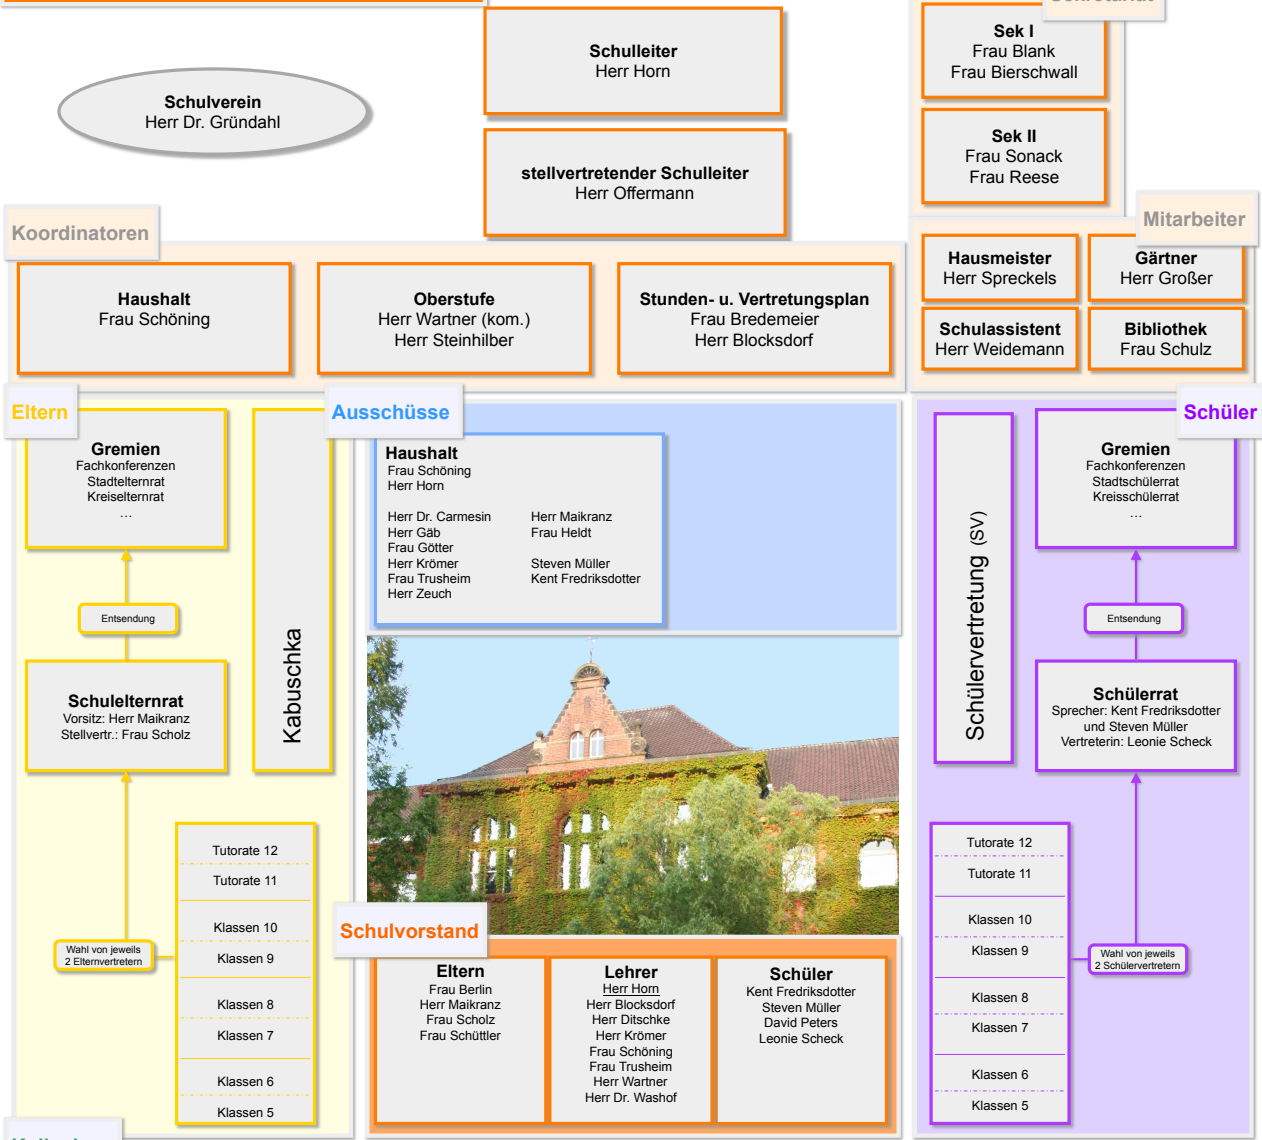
Schulverein
Herr Dr. Gründahl

Schulleiter
Herr Horn

stellvertretender Schulleiter
Herr Offermann

Sek I
Frau Blank
Frau Bierschwall

Sek II
Frau Sonack
Frau Reese

Koordinatoren

Haushalt
Frau Schöning

Oberstufe
Herr Wartner (kom.)
Herr Steinhilber

Stunden- u. Vertretungsplan
Frau Bredemeier
Herr Blocksdorf

Mitarbeiter

Hausmeister
Herr Spreckels

Gärtner
Herr Großer

Schulassistent
Herr Weidemann

Bibliothek
Frau Schulz

Eltern

Gremien
Fachkonferenzen
Stadtelternrat
Kreiselternrat
...

Entsendung

Schulelternrat
Vorsitz: Herr Maikranz
Stellvertr.: Frau Scholz

Kabuschka

Wahl von jeweils 2 Elternvertretern

Tutorate 12
Tutorate 11
Klassen 10
Klassen 9
Klassen 8
Klassen 7
Klassen 6
Klassen 5

Ausschüsse

Haushalt
Frau Schöning
Herr Horn

Herr Dr. Carmesin
Herr Gäb
Frau Götter
Herr Krömer
Frau Trusheim
Herr Zeuch

Herr Maikranz
Frau Heldt

Steven Müller
Kent Fredriksdotter

Schulvorstand

Eltern
Frau Berlin
Herr Maikranz
Frau Scholz
Frau Schüttler

Lehrer
Herr Horn
Herr Blocksdorf
Herr Ditschke
Herr Krömer
Frau Schöning
Frau Trusheim
Herr Wartner
Herr Dr. Washof

Schüler
Kent Fredriksdotter
Steven Müller
David Peters
Leonie Scheck

Schüler

Schülervertretung (SV)

Gremien
Fachkonferenzen
Stadtschülerrat
Kreisschülerrat
...

Entsendung

Schülerrat
Sprecher: Kent Fredriksdotter und Steven Müller
Vertreterin: Leonie Scheck

Wahl von jeweils 2 Schülervertretern

Tutorate 12
Tutorate 11
Klassen 10
Klassen 9
Klassen 8
Klassen 7
Klassen 6
Klassen 5